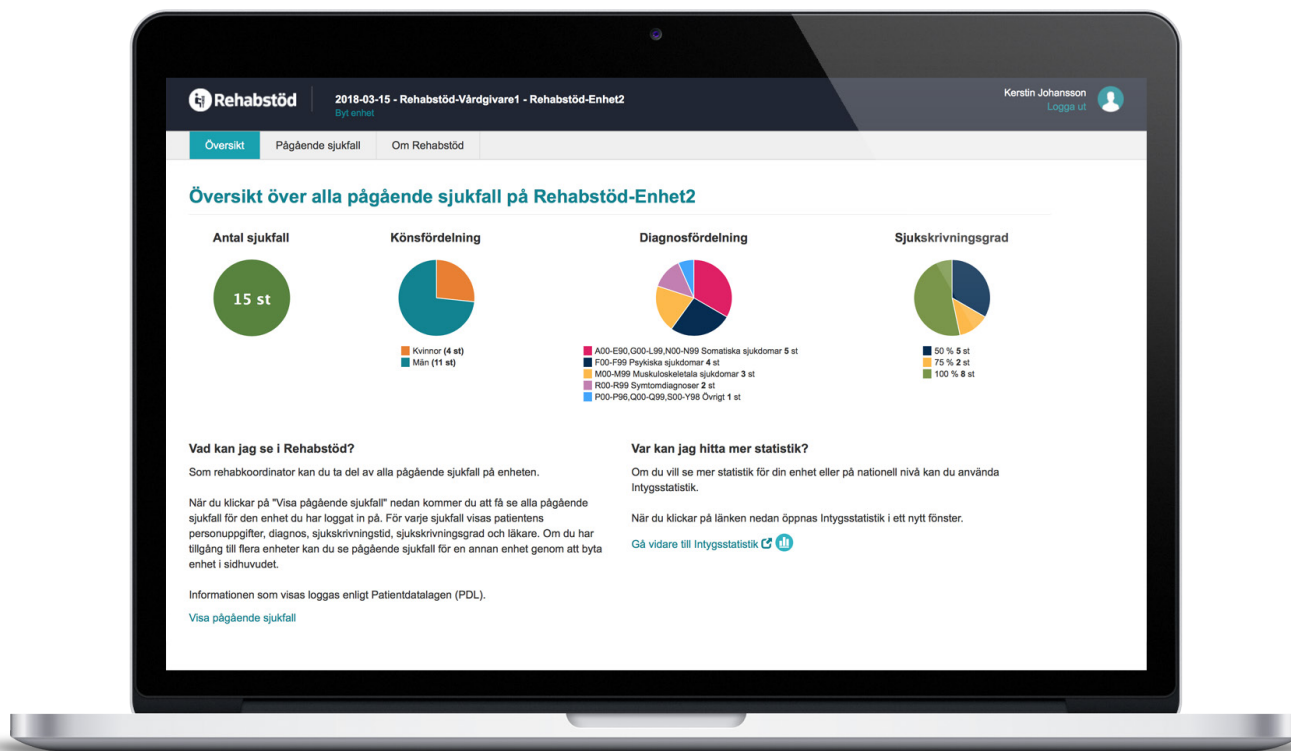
Rehabstöd

2018-03-15 - Rehabstöd-Vårdgivare1 - Rehabstöd-Enhet2
Byt enhet

Kerstin Johansson
Logga ut

Översikt | Pågående sjukfall | Om Rehabstöd

Översikt över alla pågående sjukfall på Rehabstöd-Enhet2

Antal sjukfall

15 st

Könsfördelning

Kvinnor (4 st)
Män (11 st)

Diagnosfördelning

A00-E90,G00-L99,N00-N99 Somatiska sjukdomar 5 st
F00-F99 Psykiska sjukdomar 4 st
M00-M99 Muskuloskeletala sjukdomar 3 st
R00-R99 Symtomdiagnoser 2 st
P00-P96,Q00-Q99,S00-Y98 Övrigt 1 st

Sjukskrivningsgrad

50 % 5 st
75 % 2 st
100 % 8 st

Vad kan jag se i Rehabstöd?

Som rehabkoordinator kan du ta del av alla pågående sjukfall på enheten.

När du klickar på "Visa pågående sjukfall" nedan kommer du att få se alla pågående sjukfall för den enhet du har loggat in på. För varje sjukfall visas patientens personuppgifter, diagnos, sjukskrivningstid, sjukskrivningsgrad och läkare. Om du har tillgång till flera enheter kan du se pågående sjukfall för en annan enhet genom att byta enhet i sidhuvudet.

Informationen som visas loggas enligt Patientdatalagen (PDL).

Visa pågående sjukfall

Var kan jag hitta mer statistik?

Om du vill se mer statistik för din enhet eller på nationell nivå kan du använda Intygsstatistik.

När du klickar på länken nedan öppnas Intygsstatistik i ett nytt fönster.

Gå vidare till Intygsstatistik